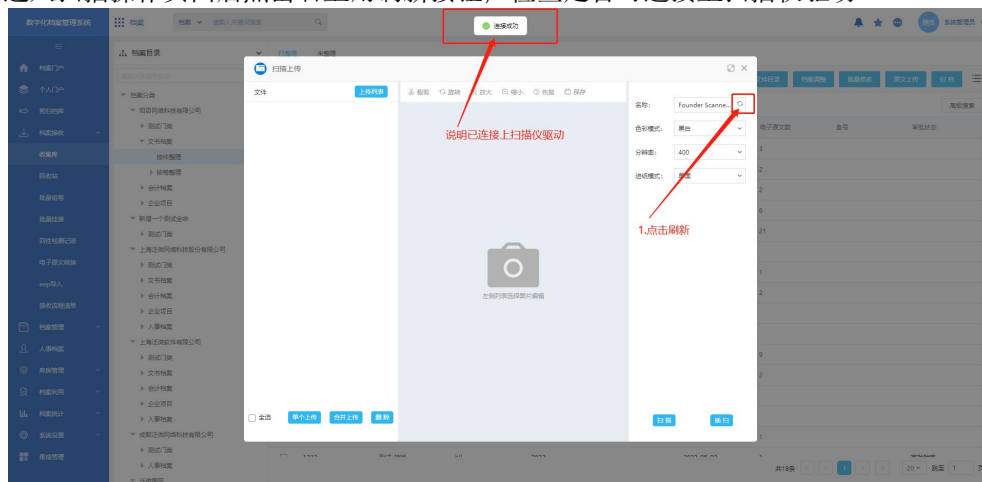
数字化档案管理系统
档案
档案
搜索关键词搜索
连接成功
系统管理员
档案门户
个人门户
预归档库
档案接收
收集库
回收站
批量挂接
批量结清
四性检测记录
电子原文转换
wps导入
接收流程管理
档案管理
人事档案
库房管理
档案利用
档案统计
系统设置
基础管理
档案目录
档案分类
知意网络科技有限公司
测试门类
文书档案
按件整理
按卷整理
会计档案
企业项目
新增一个测试全宗
测试门类
上海泛微网络科技股份有限公司
测试门类
文书档案
会计档案
企业项目
人事档案
上海泛微软件有限公司
测试门类
文书档案
会计档案
企业项目
人事档案
成都泛微网络科技有限公司
测试门类
人事档案
已整理
未整理
扫描上传
文件
上传列表
裁剪
旋转
放大
缩小
恢复
保存
说明已连接上扫描仪驱动
左侧列表选择图片编辑
全选
单个上传
合并上传
删除
名称:
Founder Scanne...
色彩模式:
黑白
分辨率:
400
进纸模式:
单面
1.点击刷新
扫描
续扫
文件目录
档案调整
批量修改
原文上传
高级搜索
电子原文数
盒号
审核状态
共18条
20
跳至
1